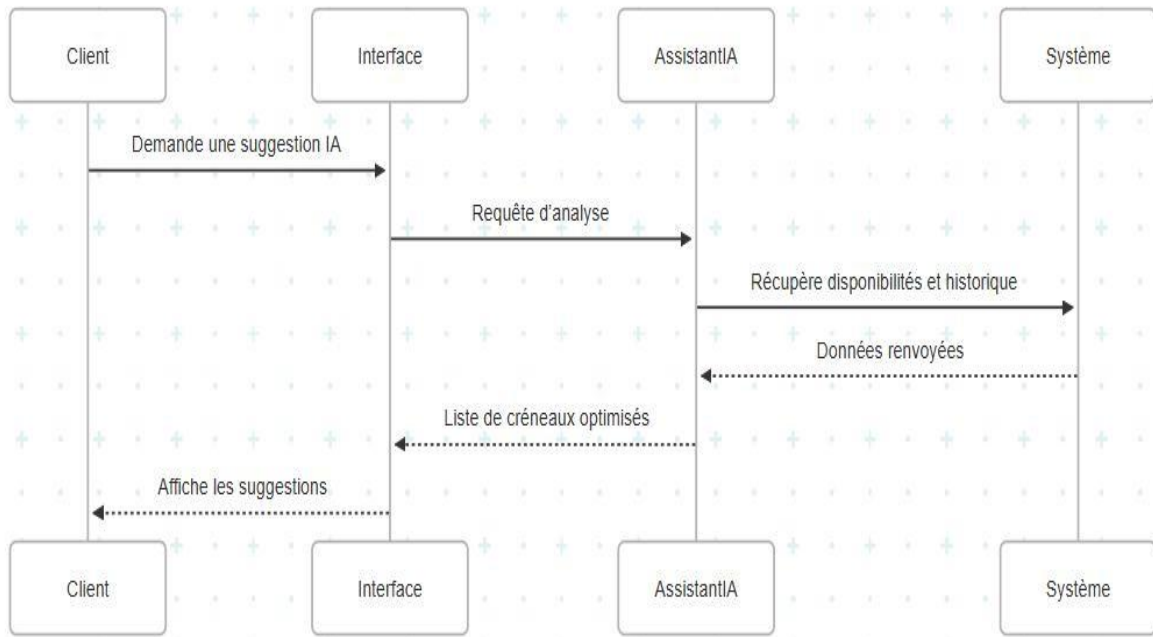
Client

Interface

AssistantIA

Système

Demande une suggestion IA

Requête d'analyse

Récupère disponibilités et historique

Données renvoyées

Liste de créneaux optimisés

Affiche les suggestions

Client

Interface

AssistantIA

Système